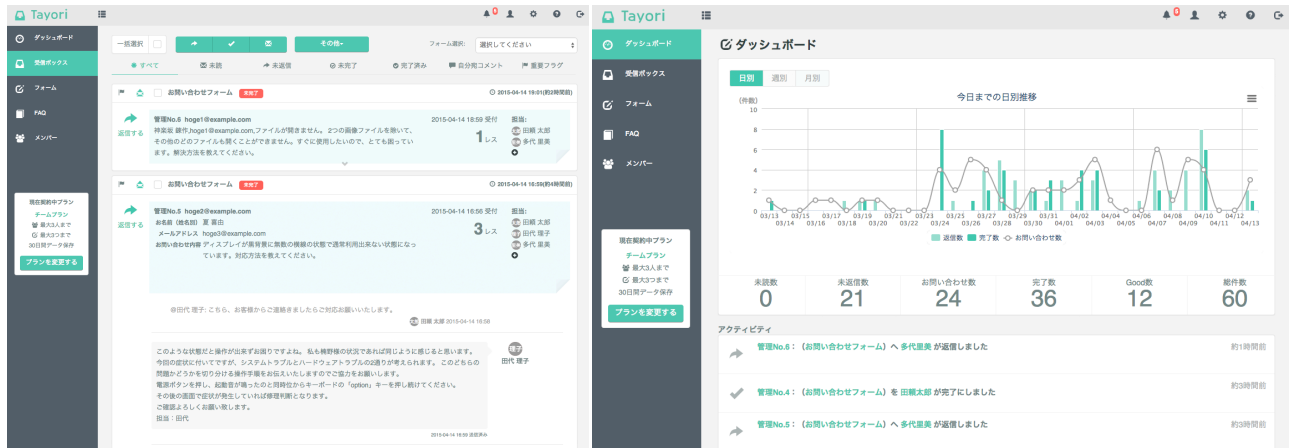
Tayori

0

ダッシュボード
受信ボックス
フォーム
FAQ
メンバー

現在契約中プラン
チームプラン
最大3人まで
最大3つまで
30日間データ保存
プランを変更する

一括選択
その他
フォーム選択: 選択してください

すべて | 未読 | 未返信 | 未完了 | 完了済み | 自分宛コメント | 重要フラグ

お問い合わせフォーム 未完了
2015-04-14 19:01(約2時間前)
返信する
管理No.6 hoge1@example.com
押楽県 鎌作,hoge1@example.com,ファイルが開きません。2つの画像ファイルを添いて、その他のどのファイルも開くことができません。すぐに使用したいので、とても困っています。解決方法を教えてください。
2015-04-14 18:59 受付
1 レス
担当:
田崎 太郎
多代 里美

お問い合わせフォーム 未完了
2015-04-14 16:59(約4時間前)
返信する
管理No.5 hoge2@example.com
お名前(姓名別) 夏 重治
メールアドレス hoge3@example.com
お問い合わせ内容 ディスプレイが異常に数数の横線の状態で通常利用出来ない状態になっています。対応方法を教えてください。
2015-04-14 16:56 受付
3 レス
担当:
田崎 太郎
田代 理子
多代 里美

@田代 理子: こちら、お客様からご連絡きましたらご対応お願いいたします。
田崎 太郎 2015-04-14 16:58

このような状態だと操作が出来ずお困りですよね。私も機器移の状況であれば同じように感じると思います。
今回の症状に付いてですが、システムトラブルとハードウェアトラブルの2通りが考えられます。このどちらの問題かどうかを切り分ける操作手順をお伝えいたしますのでご協力をお願いします。
電源ボタンを押し、起動音が鳴ったのと同時位からキーボードの「option」キーを押し続けてください。
その後の画面で症状が発生していれば修理判断となります。
ご確認よろしくお願い致します。
担当:田代
2015-04-14 16:58 返信済み
理子
田代 理子

ダッシュボード
日別 | 週別 | 月別
今日までの日別推移
(件数)
10
8
6
4
2
0
03/13 03/14 03/15 03/16 03/17 03/18 03/19 03/20 03/21 03/22 03/23 03/24 03/25 03/26 03/27 03/28 03/29 03/30 03/31 04/01 04/02 04/03 04/04 04/05 04/06 04/07 04/08 04/09 04/10 04/11 04/12 04/13
返信数 完了数 お問い合わせ数

| 未読数 | 未返信数 | お問い合わせ数 | 完了数 | Good数 | 総件数 |
|---|---|---|---|---|---|
| 0 | 21 | 24 | 36 | 12 | 60 |

アクティビティ
管理No.6:(お問い合わせフォーム)へ 多代里美 が返信しました 約1時間前
管理No.4:(お問い合わせフォーム)を 田崎太郎 が完了にしました 約3時間前
管理No.5:(お問い合わせフォーム)へ 多代里美 が返信しました 約3時間前